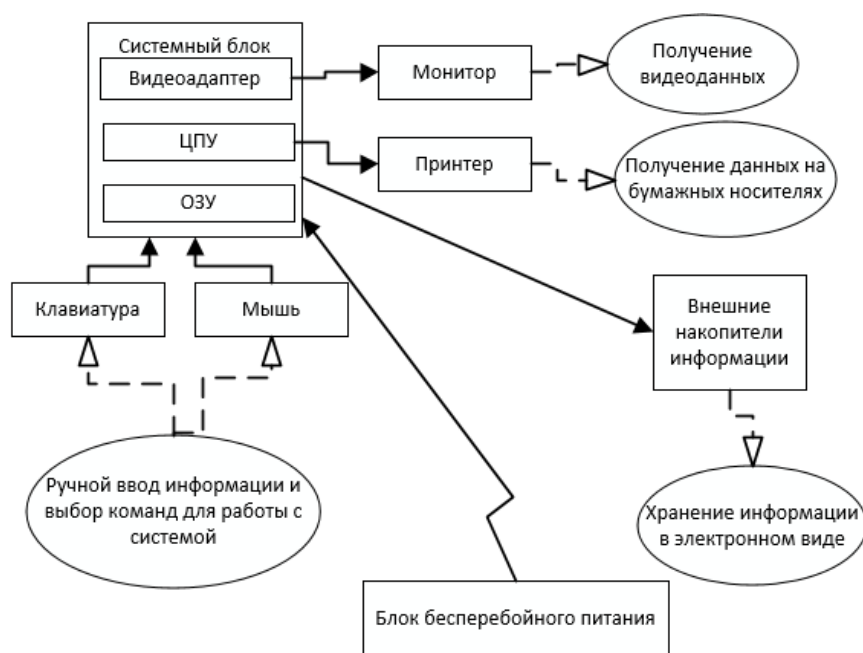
Системный блок

Видеоадаптер

ЦПУ

ОЗУ

Монитор

Получение видеоданных

Принтер

Получение данных на бумажных носителях

Клавиатура

Мышь

Внешние накопители информации

Ручной ввод информации и выбор команд для работы с системой

Хранение информации в электронном виде

Блок бесперебойного питания